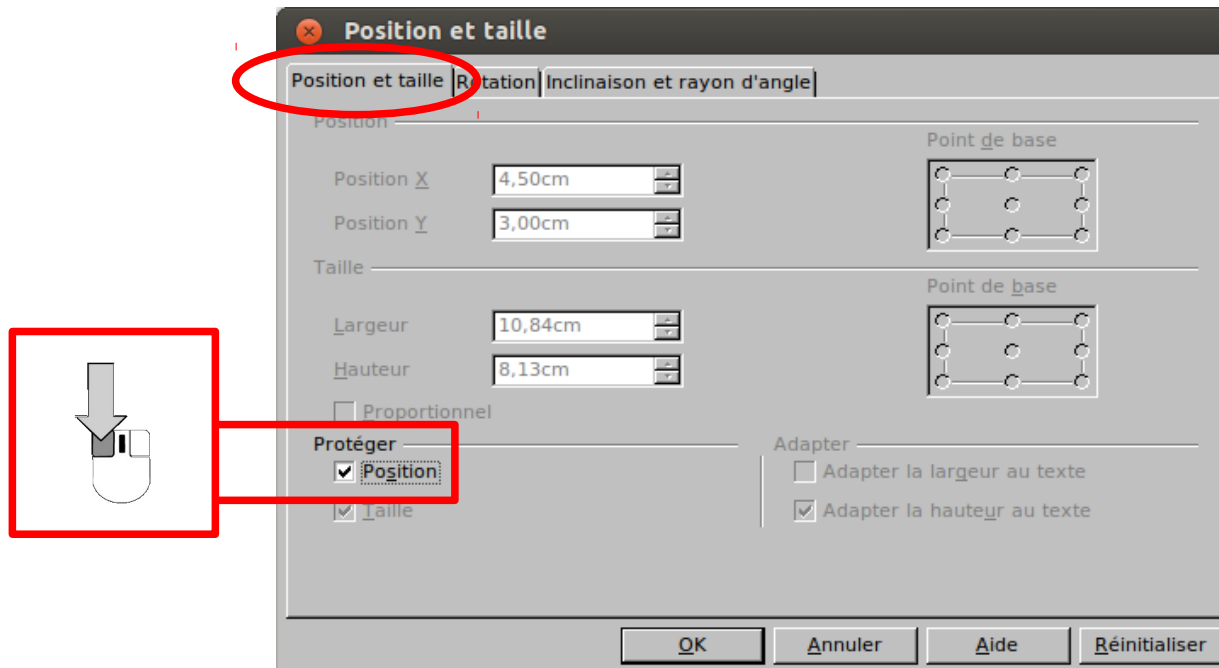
Position et taille

Position et taille | Rotation | Inclinaison et rayon d'angle

Position

Position X 4,50cm

Position Y 3,00cm

Point de base

Taille

Largeur 10,84cm

Hauteur 8,13cm

Point de base

Proportionnel

Protéger

Position

Taille

Adapter

Adapter la largeur au texte

Adapter la hauteur au texte

OK Annuler Aide Réinitialiser